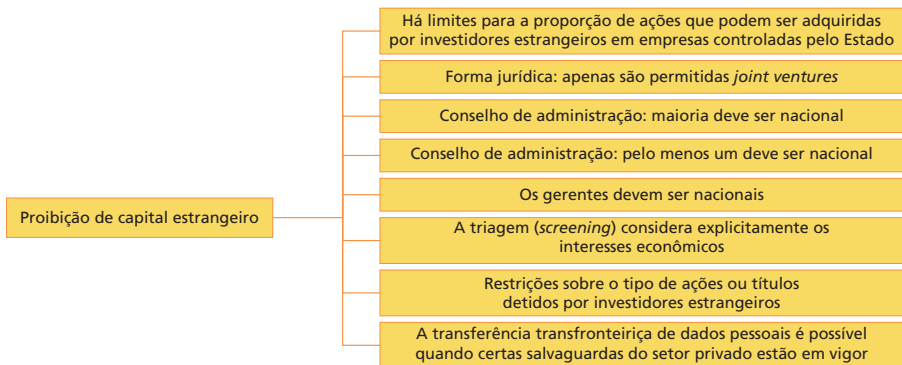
Proibição de capital estrangeiro

Há limites para a proporção de ações que podem ser adquiridas por investidores estrangeiros em empresas controladas pelo Estado

Forma jurídica: apenas são permitidas *joint ventures*

Conselho de administração: maioria deve ser nacional

Conselho de administração: pelo menos um deve ser nacional

Os gerentes devem ser nacionais

A triagem (*screening*) considera explicitamente os interesses econômicos

Restrições sobre o tipo de ações ou títulos detidos por investidores estrangeiros

A transferência transfronteiriça de dados pessoais é possível quando certas salvaguardas do setor privado estão em vigor